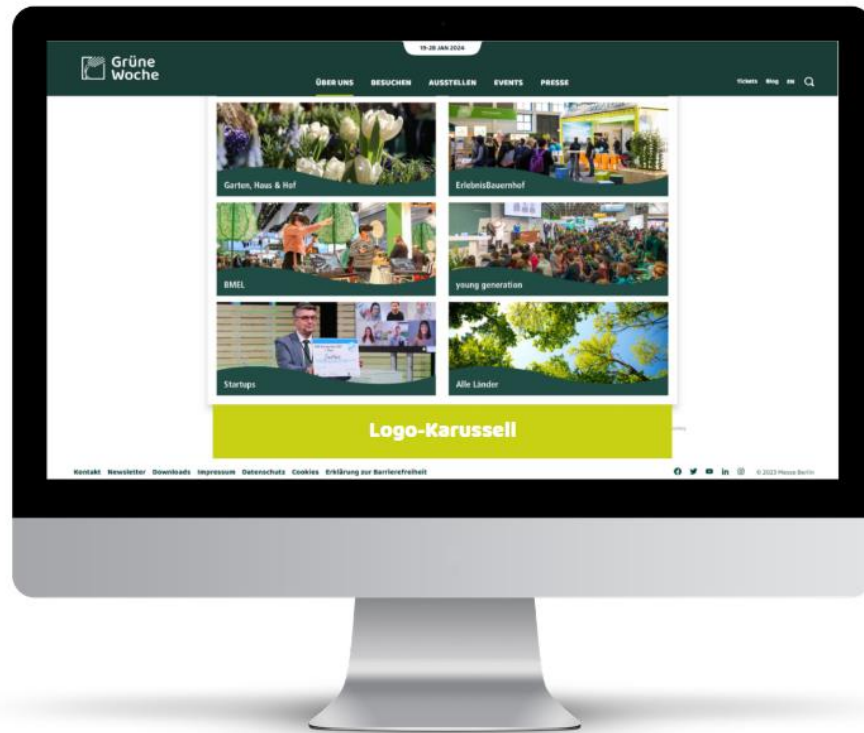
19.-28. JAN 2024

Grüne Woche

ÜBER UNS BESUCHEN AUSSTELLEN EVENTS PRESSE

Tickets Blog EN

Garten, Haus & Hof

ErlebnisBauernhof

BMEL

young generation

Startups

Alle Länder

Logo-Karussell

Kontakt Newsletter Downloads Impressum Datenschutz Cookies Erklärung zur Barrierefreiheit

© 2023 Messe Berlin